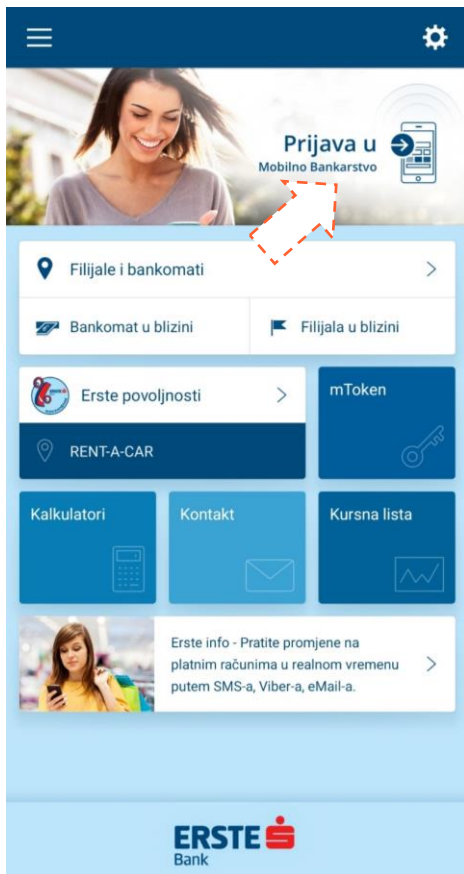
Prijava u
Mobilno Bankarstvo

Filijale i bankomati

Bankomat u blizini

Filijala u blizini

Erste povoljnosti

RENT-A-CAR

mToken

Kalkulatori

Kontakt

Kursna lista

Erste info - Pratite promjene na platnim računima u realnom vremenu putem SMS-a, Viber-a, eMail-a.

ERSTE
Bank